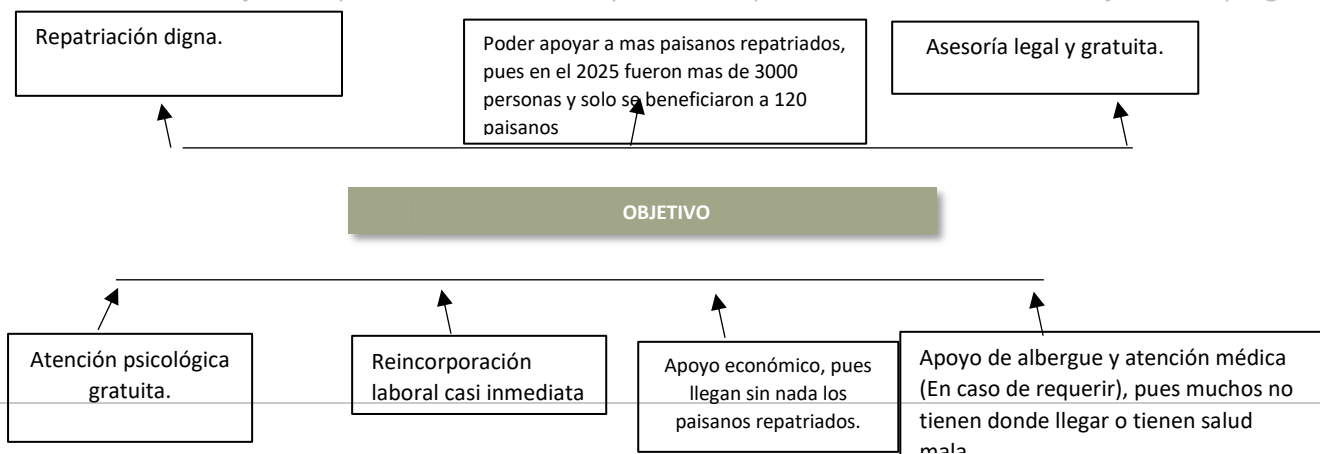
Repatriación digna.

Poder apoyar a mas paisanos repatriados, pues en el 2025 fueron mas de 3000 personas y solo se beneficiaron a 120 paisanos

Asesoría legal y gratuita.

OBJETIVO

Atención psicológica gratuita.

Reincorporación laboral casi inmediata

Apoyo económico, pues llegan sin nada los paisanos repatriados.

Apoyo de albergue y atención médica (En caso de requerir), pues muchos no tienen donde llegar o tienen salud mala